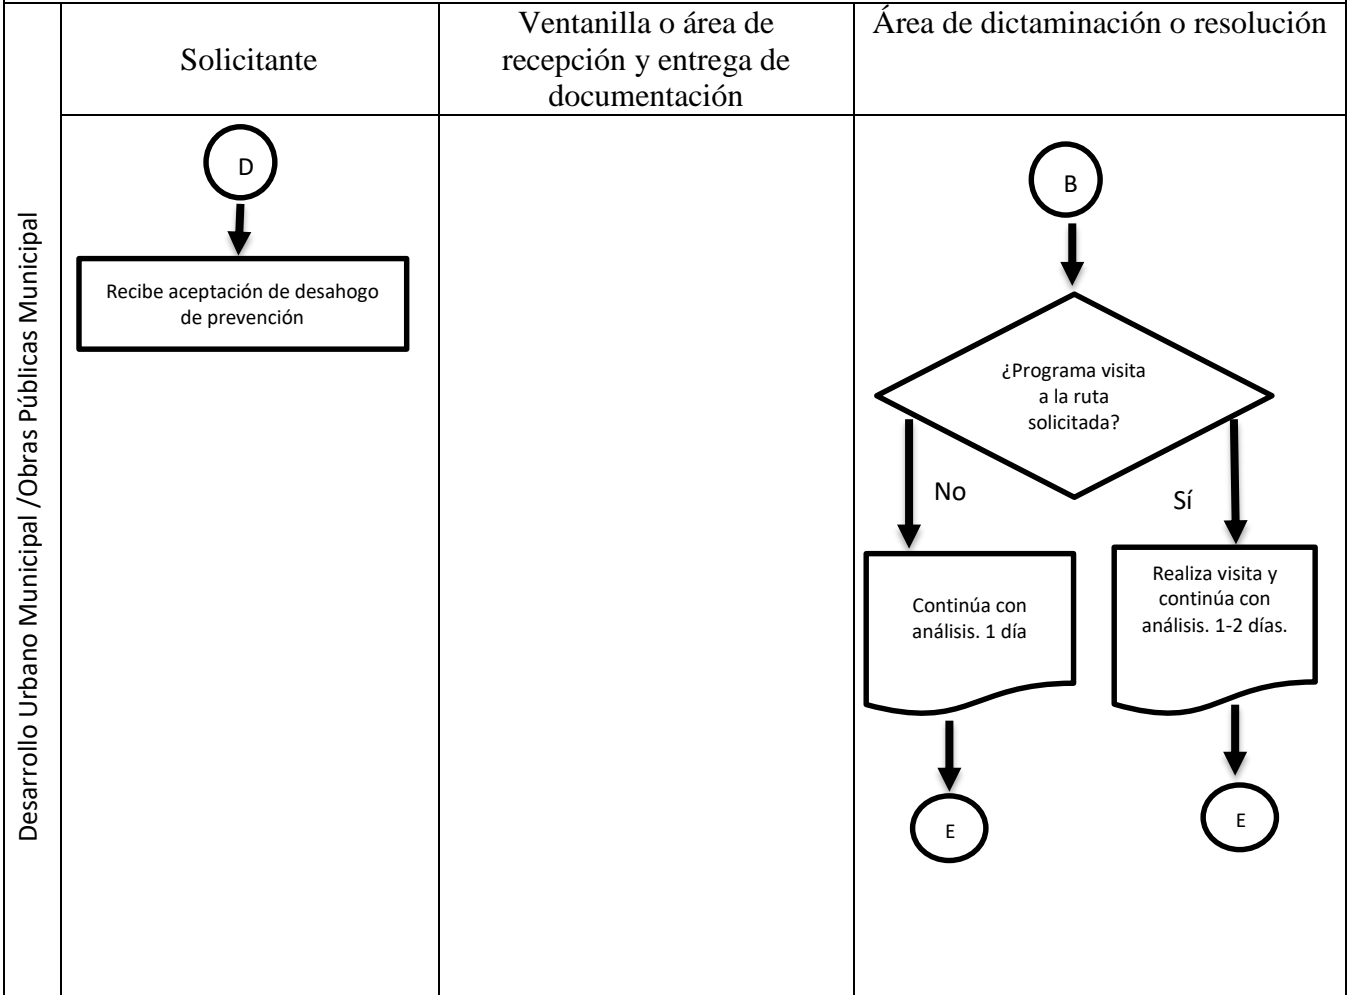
Desarrollo Urbano Municipal /Obras Públicas Municipal

Solicitante

Ventanilla o área de recepción y entrega de documentación

Área de dictaminación o resolución

D

Recibe aceptación de desahogo de prevención

B

¿Programa visita a la ruta solicitada?

No

Sí

Continúa con análisis. 1 día

Realiza visita y continúa con análisis. 1-2 días.

E

E